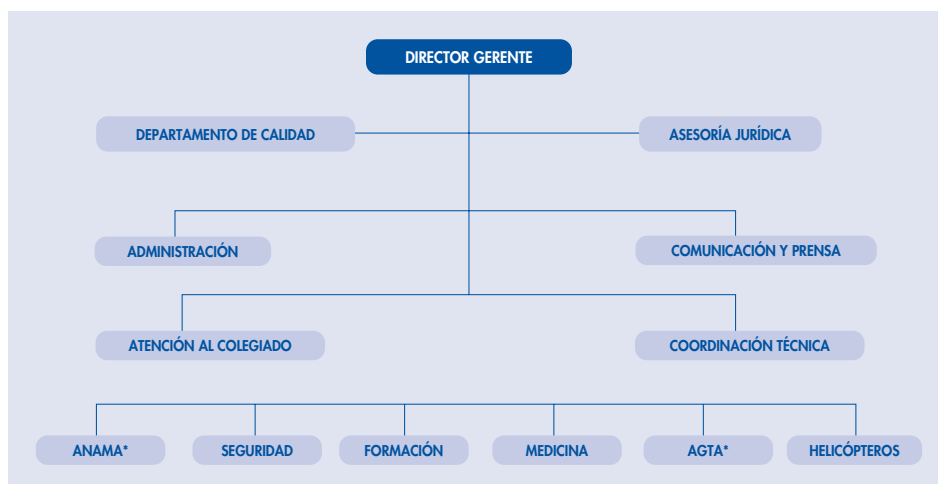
DIRECTOR GERENTE

DEPARTAMENTO DE CALIDAD

ASESORÍA JURÍDICA

ADMINISTRACIÓN

COMUNICACIÓN Y PRENSA

ATENCIÓN AL COLEGIADO

COORDINACIÓN TÉCNICA

ANAMA*

SEGURIDAD

FORMACIÓN

MEDICINA

AGTA*

HELICÓPTEROS